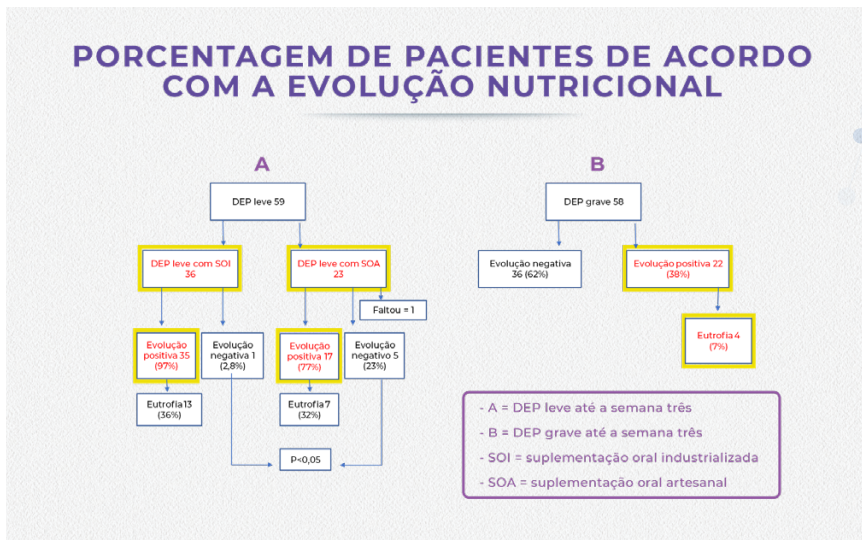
PORCENTAGEM DE PACIENTES DE ACORDO COM A EVOLUÇÃO NUTRICIONAL

A

DEP leve 59

DEP leve com SOI 36

DEP leve com SOA 23

Faltou = 1

Evolução positiva 35 (97%)

Evolução negativa 1 (2,8%)

Evolução positiva 17 (77%)

Evolução negativo 5 (23%)

Eutrofia 13 (36%)

Eutrofia 7 (32%)

P<0,05

B

DEP grave 58

Evolução negativa 36 (62%)

Evolução positiva 22 (38%)

Eutrofia 4 (7%)

- A = DEP leve até a semana três
- B = DEP grave até a semana três
- SOI = suplementação oral industrializada
- SOA = suplementação oral artesanal